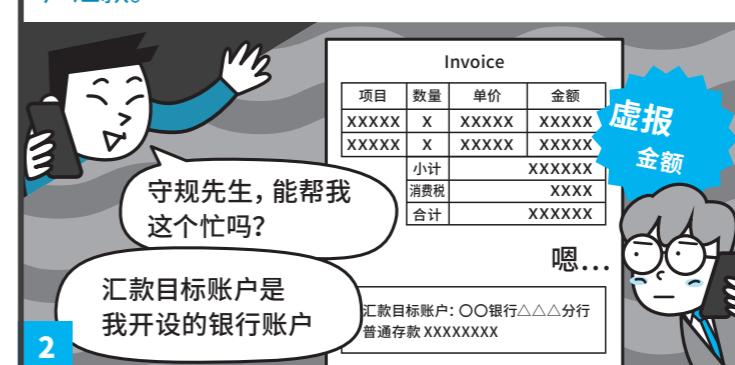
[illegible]

Invoice

| 项目 | 数量 | 单价 | 金额 |
|---|---|---|---|
| XXXXX | X | XXXXX | XXXXX |
| XXXXX | X | XXXXX | XXXXX |
| | 小计 | | XXXXXX |
| | 消费税 | | XXXX |
| | 合计 | | XXXXXX |

虚报
金额

守规先生，能帮我这个忙吗？

嗯…

汇款目标账户是我开设的银行账户

汇款目标账户：〇〇银行△△△分行
普通存款 XXXXXXXX

2